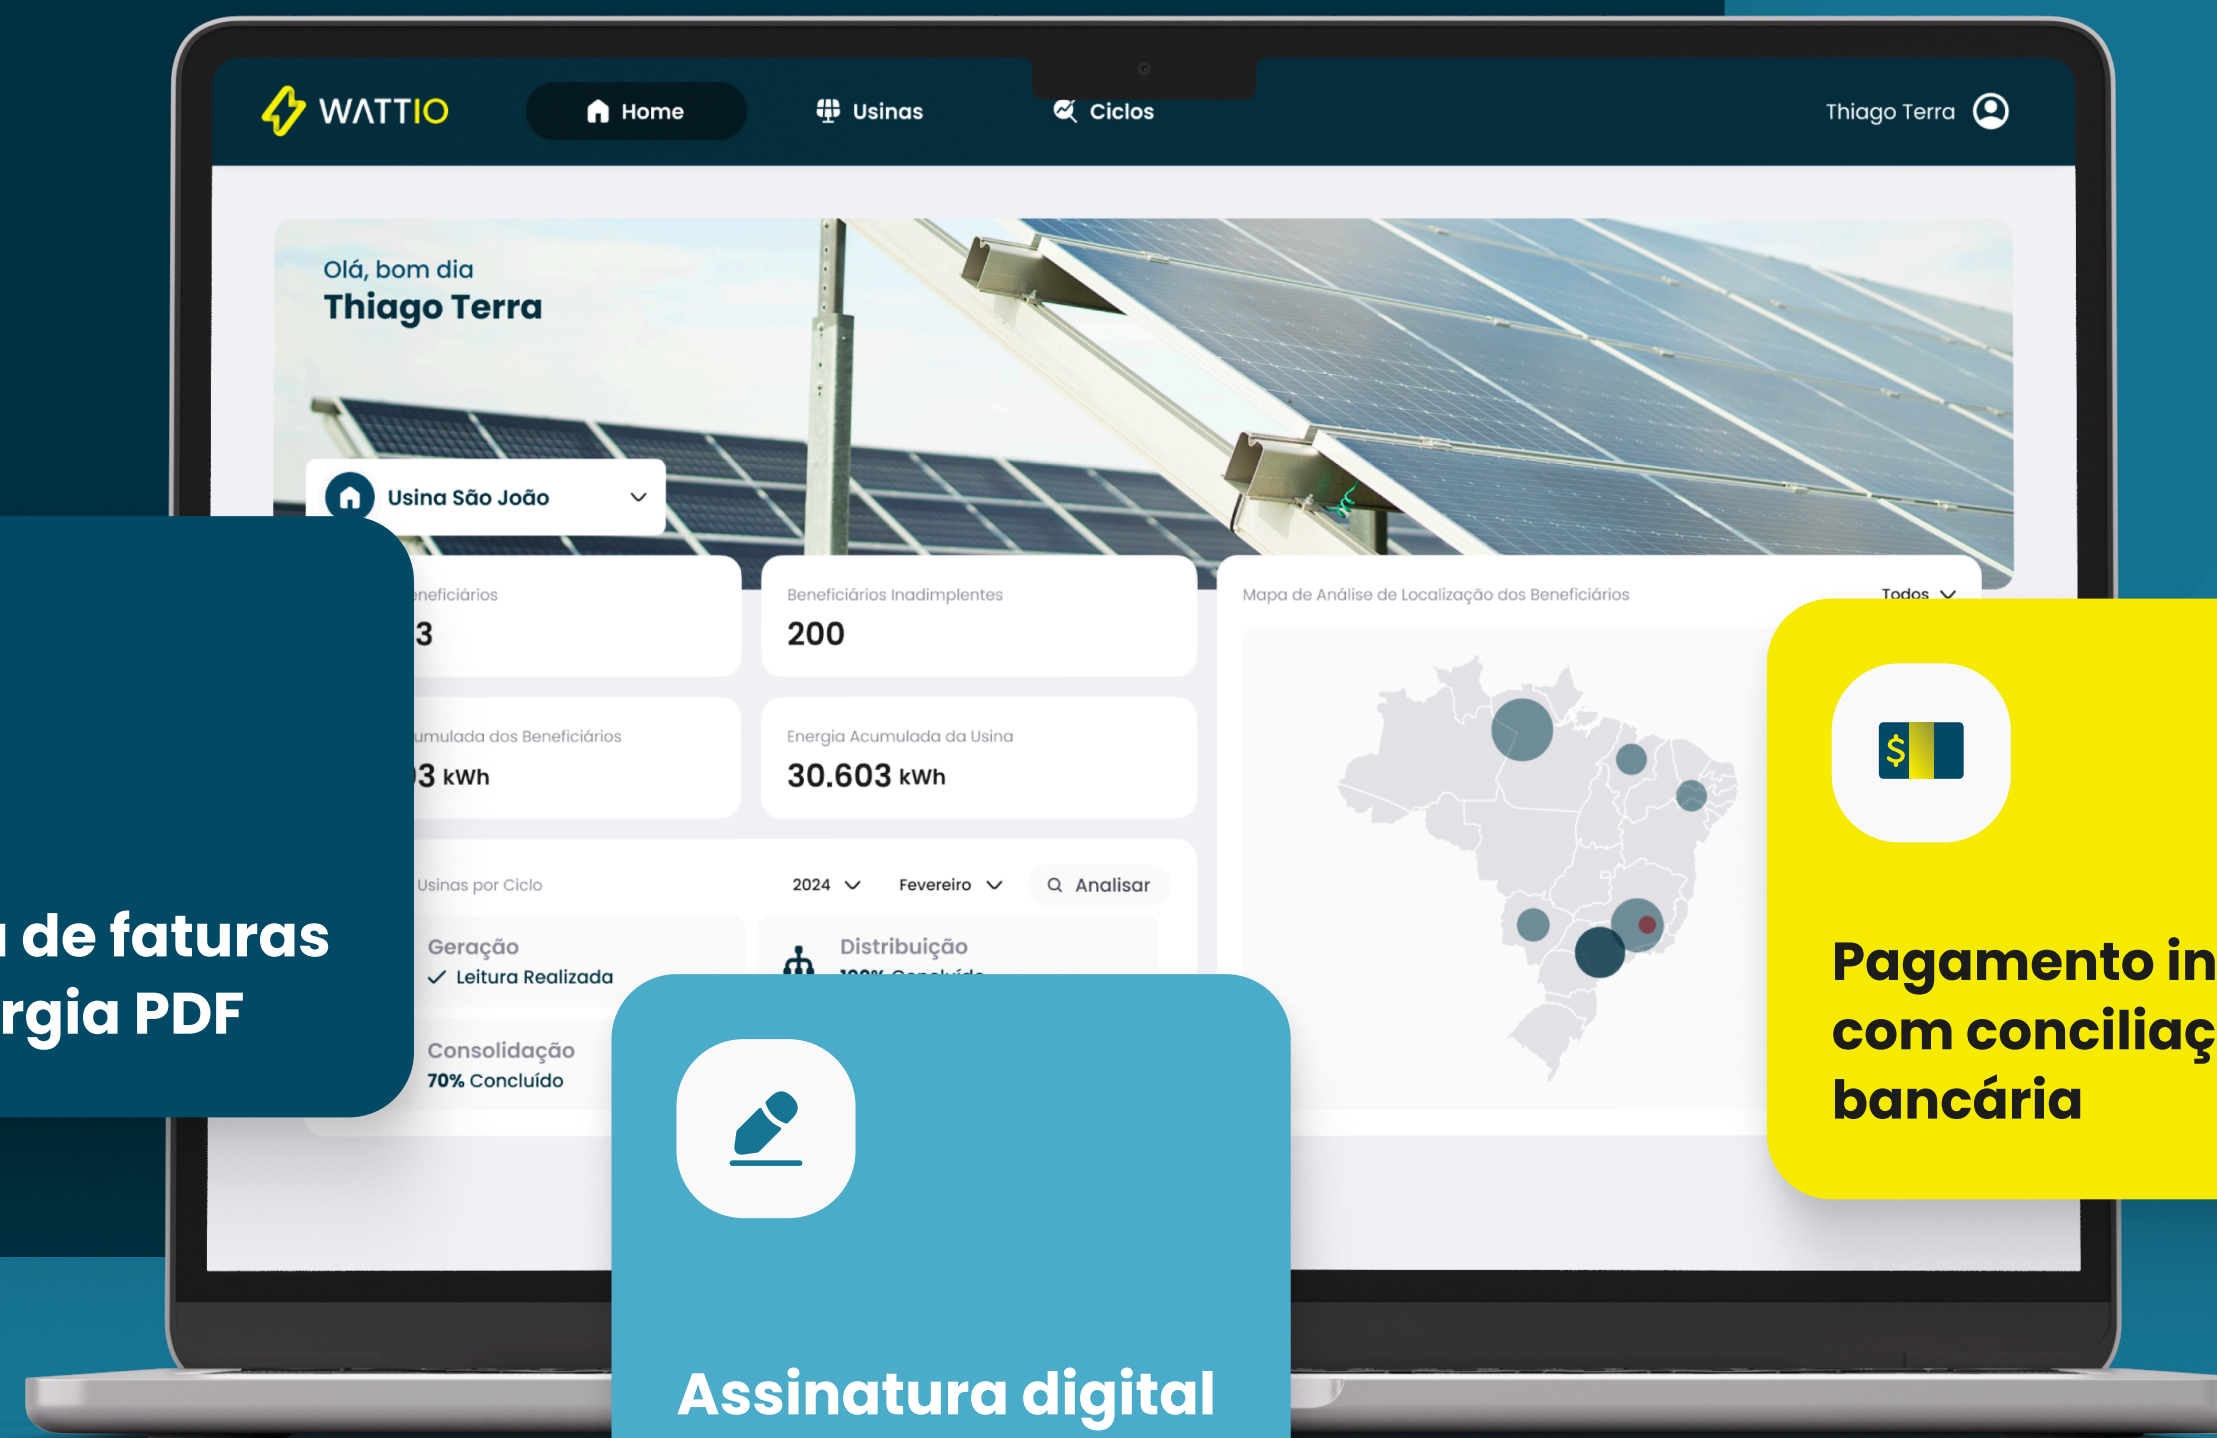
WATTIO
Home
Usinas
Ciclos
Thiago Terra

Olá, bom dia
Thiago Terra

Usina São João

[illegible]eneficiários
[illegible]3

Beneficiários Inadimplentes
200

Mapa de Análise de Localização dos Beneficiários
Todos

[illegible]umulada dos Beneficiários
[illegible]3 kWh

Energia Acumulada da Usina
30.603 kWh

Usinas por Ciclo
2024
Fevereiro
Analisar

Geração
Leitura Realizada

Distribuição
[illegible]

Consolidação
70% Concluído

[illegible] de faturas
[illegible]rgia PDF

Pagamento in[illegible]
com conciliaç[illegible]
bancária

Assinatura digital